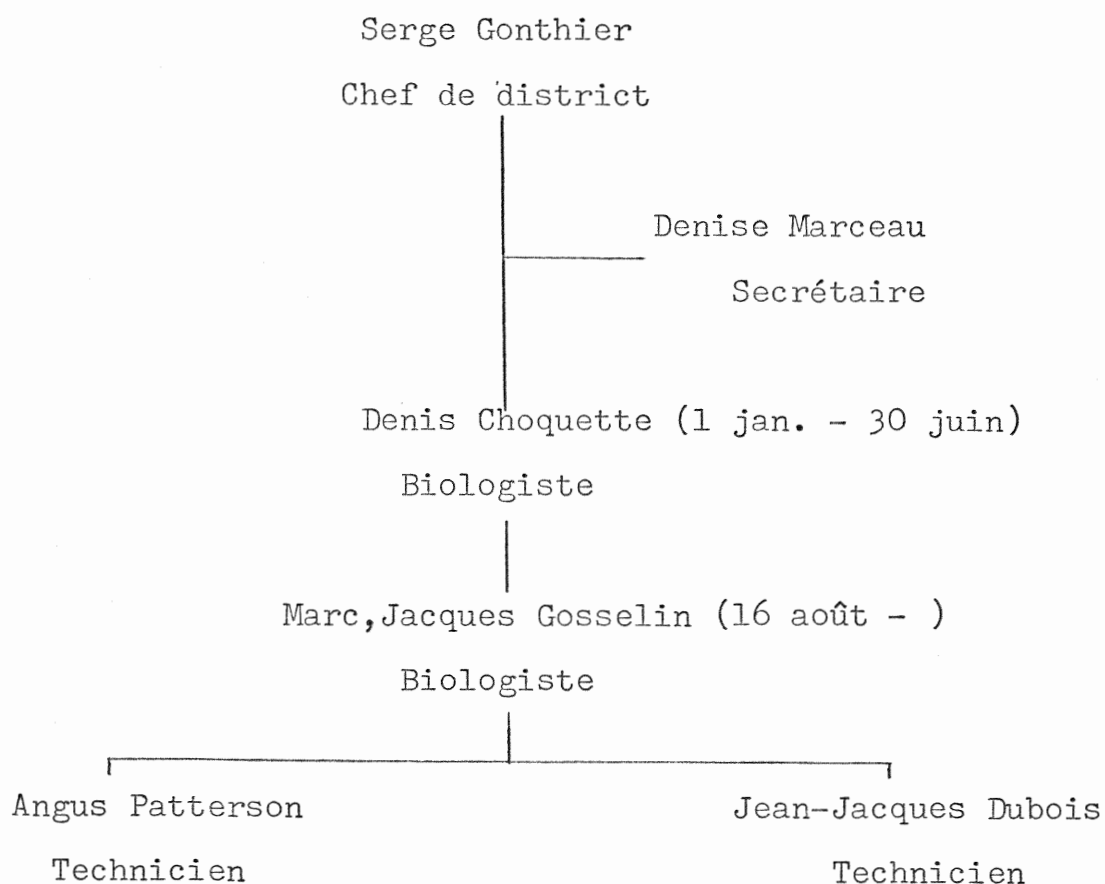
Serge Gonthier
Chef de district

Denise Marceau
Secrétaire

Denis Choquette (1 jan. - 30 juin)
Biologiste

Marc,Jacques Gosselin (16 août - )
Biologiste

Angus Patterson
Technicien

Jean-Jacques Dubois
Technicien